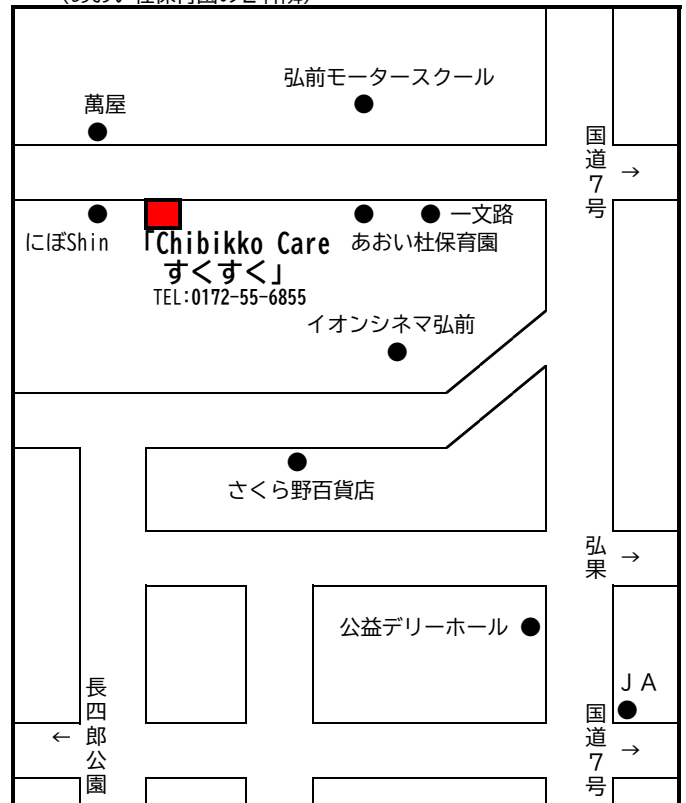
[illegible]

弘前モータースクール

萬屋

国道7号 →

にぼShin

「Chibikko Care すくすく」

TEL:0172-55-6855

あおい杜保育園

一文路

イオンシネマ弘前

さくら野百貨店

弘果 →

公益デリーホール

JA

長四郎公園 ←

国道7号 →